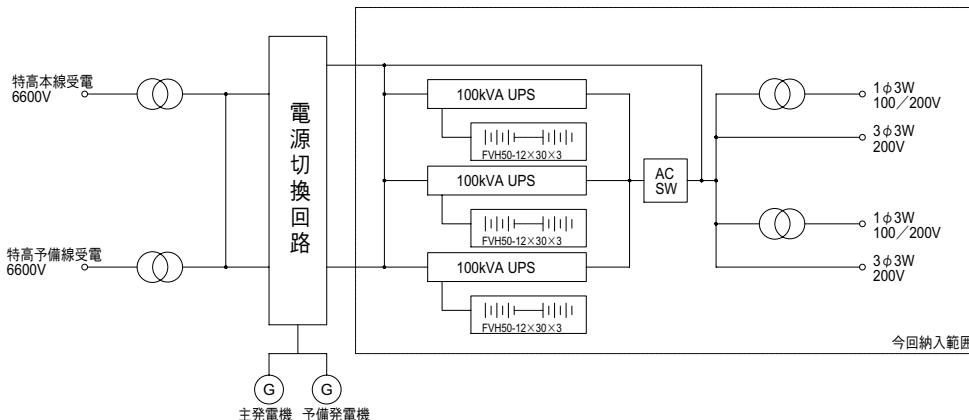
特高本線受電
6600V

特高予備線受電
6600V

電
源
切
換
回
路

100kVA UPS

FVH50-12×30×3

100kVA UPS

FVH50-12×30×3

100kVA UPS

FVH50-12×30×3

AC
SW

1$\phi$3W
100／200V

3$\phi$3W
200V

1$\phi$3W
100／200V

3$\phi$3W
200V

今回納入範囲

G
主発電機

G
予備発電機